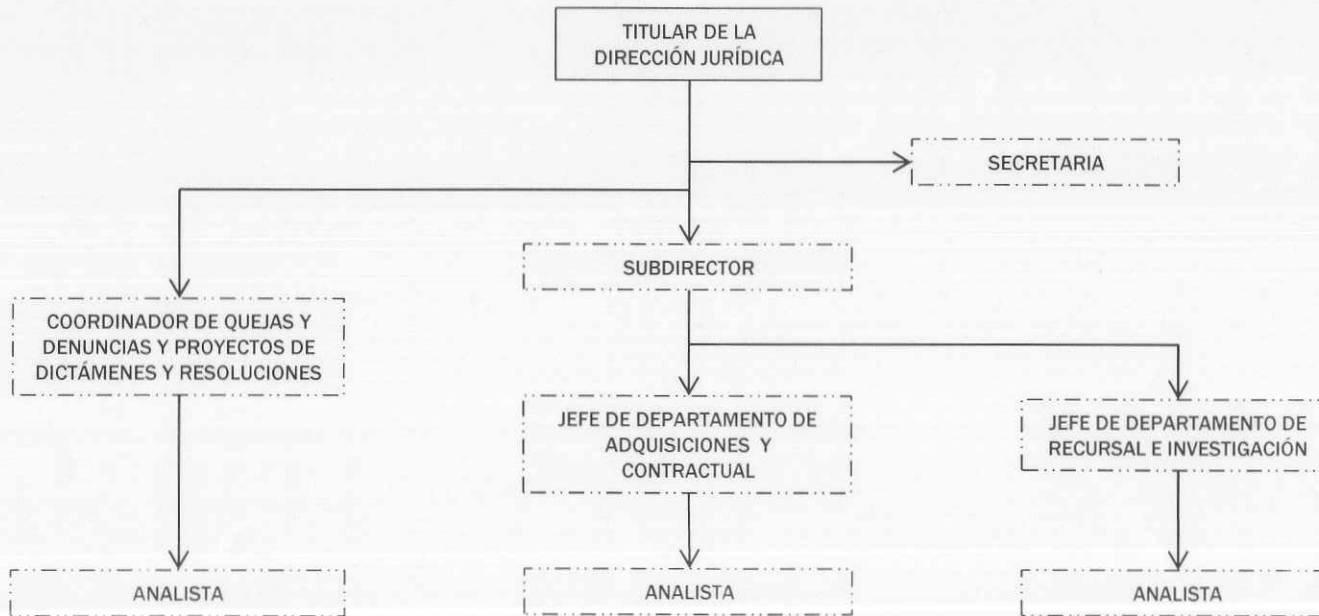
TITULAR DE LA DIRECCIÓN JURÍDICA

SECRETARIA

SUBDIRECTOR

COORDINADOR DE QUEJAS Y DENUNCIAS Y PROYECTOS DE DICTÁMENES Y RESOLUCIONES

JEFE DE DEPARTAMENTO DE ADQUISICIONES Y CONTRACTUAL

JEFE DE DEPARTAMENTO DE RECURSAL E INVESTIGACIÓN

ANALISTA

ANALISTA

ANALISTA